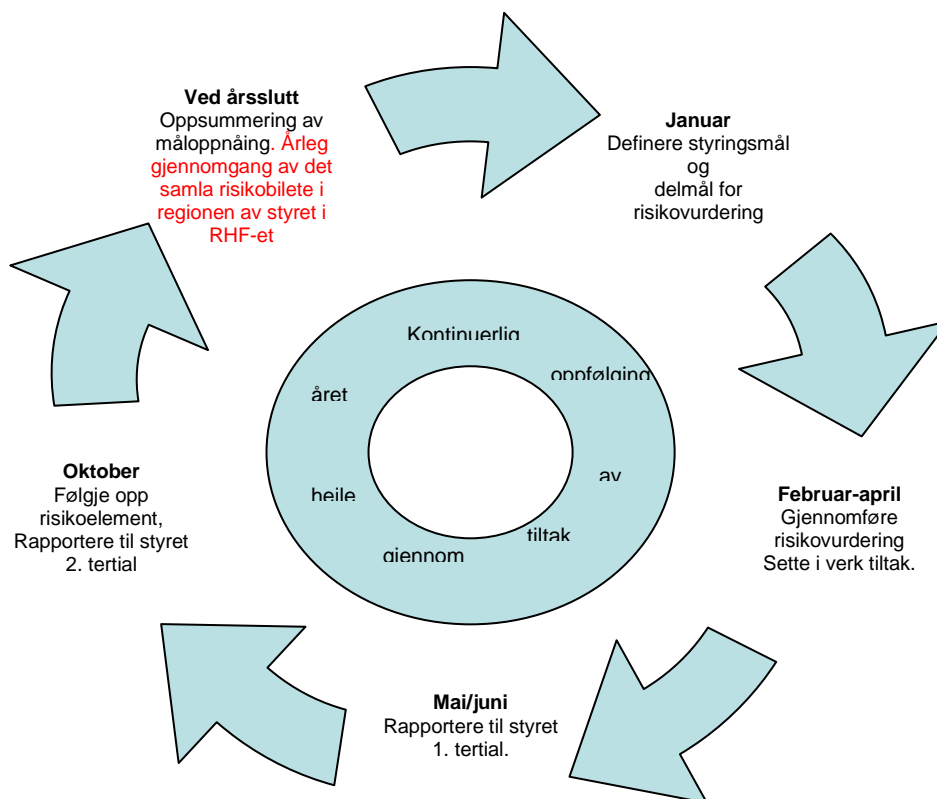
**Ved årsslutt**
Oppsummering av måloppnåing. Årleg gjennomgang av det samla risikobilete i regionen av styret i RHF-et

**Januar**
Definere styringsmål og delmål for risikovurdering

Kontinuerlig oppfølging av tiltak gjennom heile året

**Februar-april**
Gjennomføre risikovurdering
Sette i verk tiltak.

**Mai/juni**
Rapportere til styret 1. tertial.

**Oktober**
Følgje opp risikoelement, Rapportere til styret 2. tertial